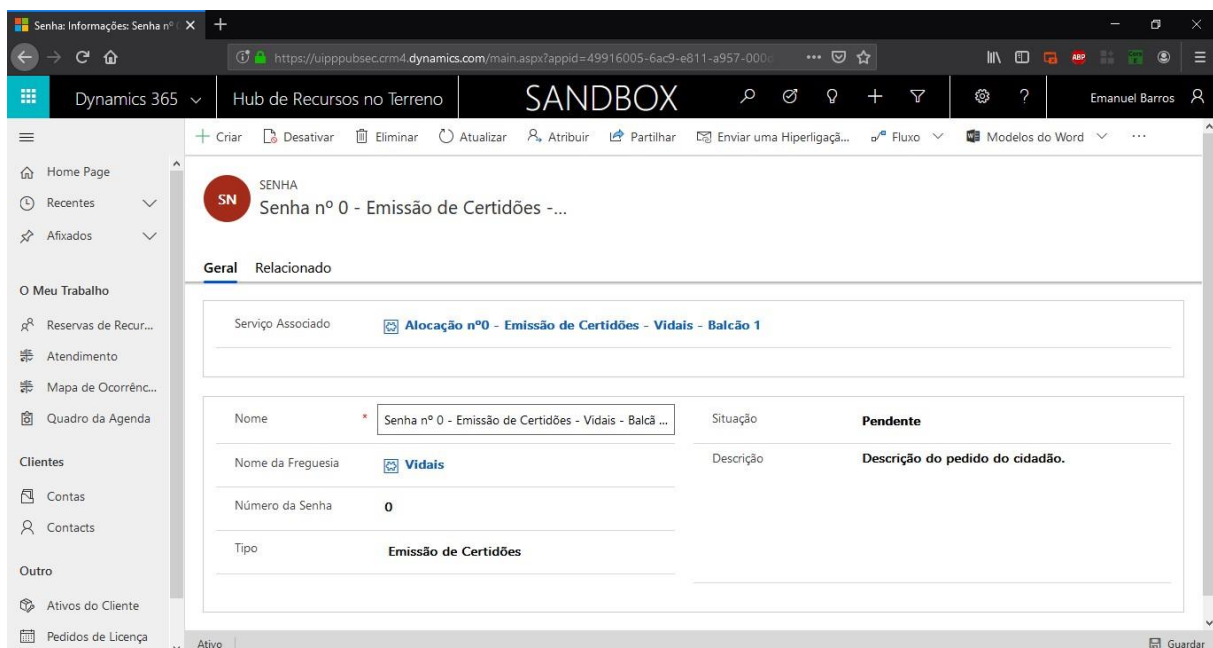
Senha: Informações: Senha nº

https://uipppubsec.crm4.dynamics.com/main.aspx?appid=49916005-6ac9-e811-a957-000

Dynamics 365 Hub de Recursos no Terreno SANDBOX Emanuel Barros

+ Criar Desativar Eliminar Atualizar Atribuir Partilhar Enviar uma Hiperligaçã... Fluxo Modelos do Word ...

Home Page
Recentes
Afixados

O Meu Trabalho
Reservas de Recur...
Atendimento
Mapa de Ocorrênc...
Quadro da Agenda

Clientes
Contas
Contacts

Outro
Ativos do Cliente
Pedidos de Licença

SN
SENHA
Senha nº 0 - Emissão de Certidões -...

Geral Relacionado

Serviço Associado Alocação nº0 - Emissão de Certidões - Vidais - Balcão 1

Nome * Senha nº 0 - Emissão de Certidões - Vidais - Balcã ...
Nome da Freguesia Vidais
Número da Senha 0
Tipo Emissão de Certidões

Situação Pendente
Descrição Descrição do pedido do cidadão.

Ativo Guardar